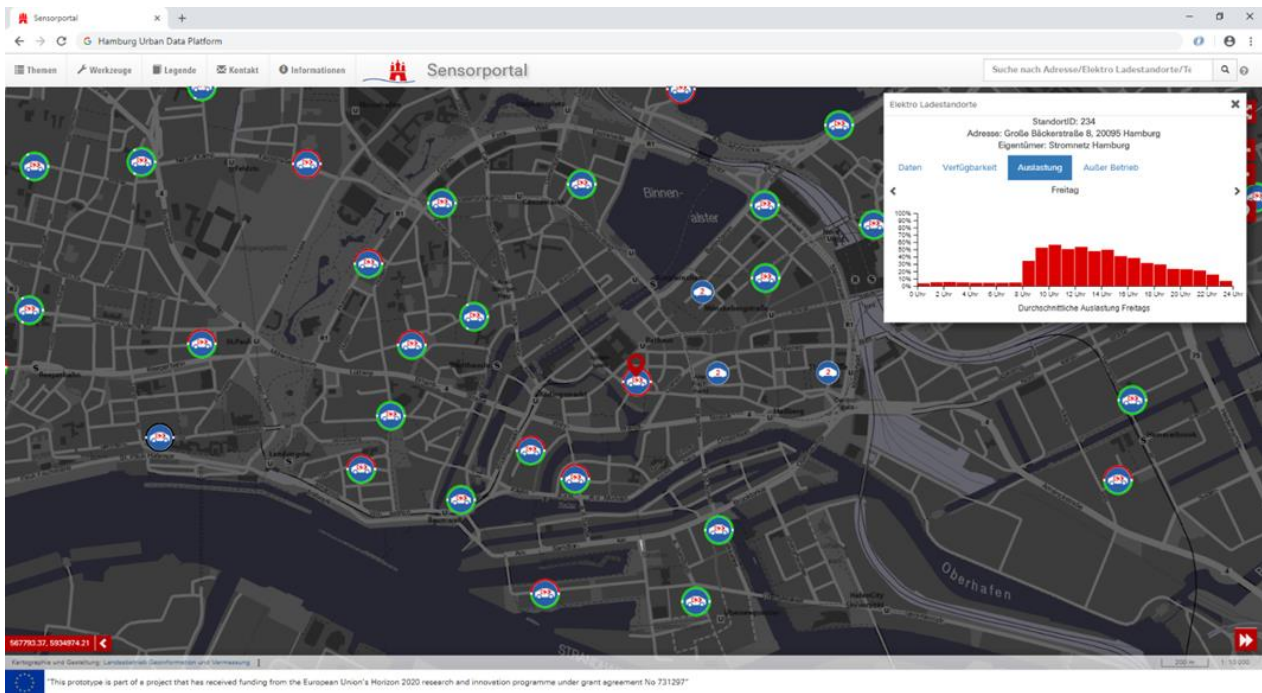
Sensorportal
Hamburg Urban Data Platform

Themen
Werkzeuge
Legende
Kontakt
Informationen
Sensorportal
Suche nach Adresse/Elektro Ladestandorte/Te

Elektro Ladestandorte
StandortID: 234
Adresse: Große Bäckerstraße 8, 20095 Hamburg
Eigentümer: Stromnetz Hamburg
Daten
Verfügbarkeit
Auslastung
Außer Betrieb
Freitag
100%
90%
80%
70%
60%
50%
40%
30%
20%
10%
0%
0 Uhr
2 Uhr
4 Uhr
6 Uhr
8 Uhr
10 Uhr
12 Uhr
14 Uhr
16 Uhr
18 Uhr
20 Uhr
22 Uhr
24 Uhr
Durchschnittliche Auslastung Freitags

Binnenalster
Oberhafen

567793.37, 5934974.21

Kartographie und Gestaltung: Landesbetrieb Geoinformation und Vermessung
200 m
1:10.000

"This prototype is part of a project that has received funding from the European Union's Horizon 2020 research and innovation programme under grant agreement No 731297"